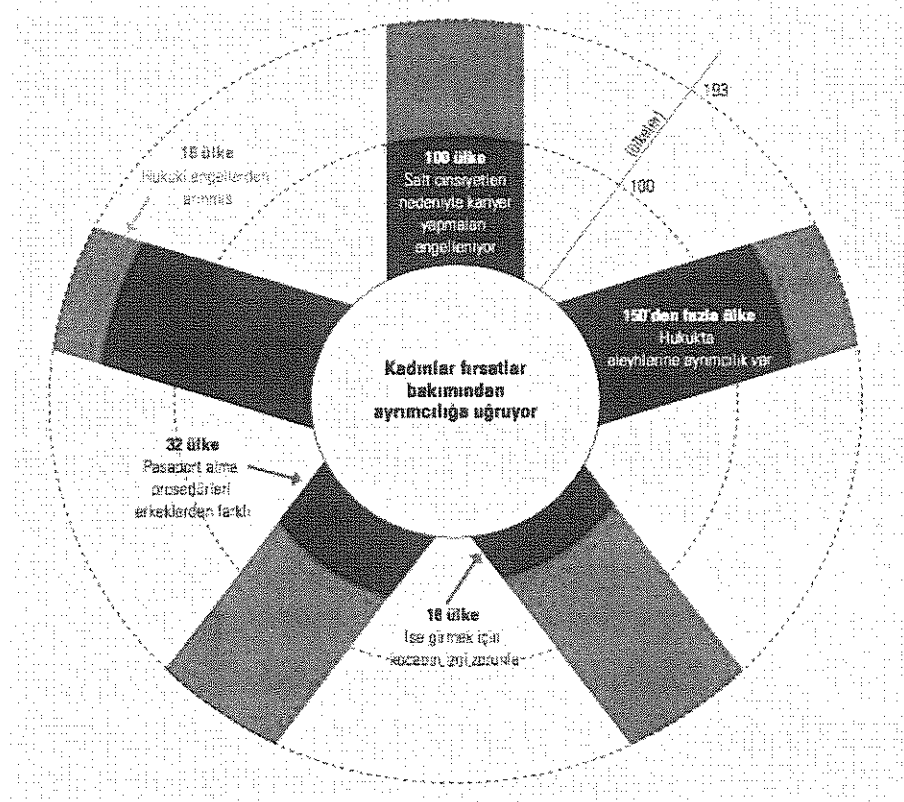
193

(ülkeler)

100

100 ülke
Salt cinsiyetten nedeniyle kariyer yapmaları engelleniyor

18 ülke
Hukuki engellerden arınmış

150'den fazla ülke
Hukukta aleyhlerine ayrımcılık var

Kadınlar fırsatlar bakımından ayrımcılığa uğruyor

32 ülke
Pasaport alma prosedürleri erkeklerden farklı

18 ülke
İşe girmek için kocanın izni zorunlu